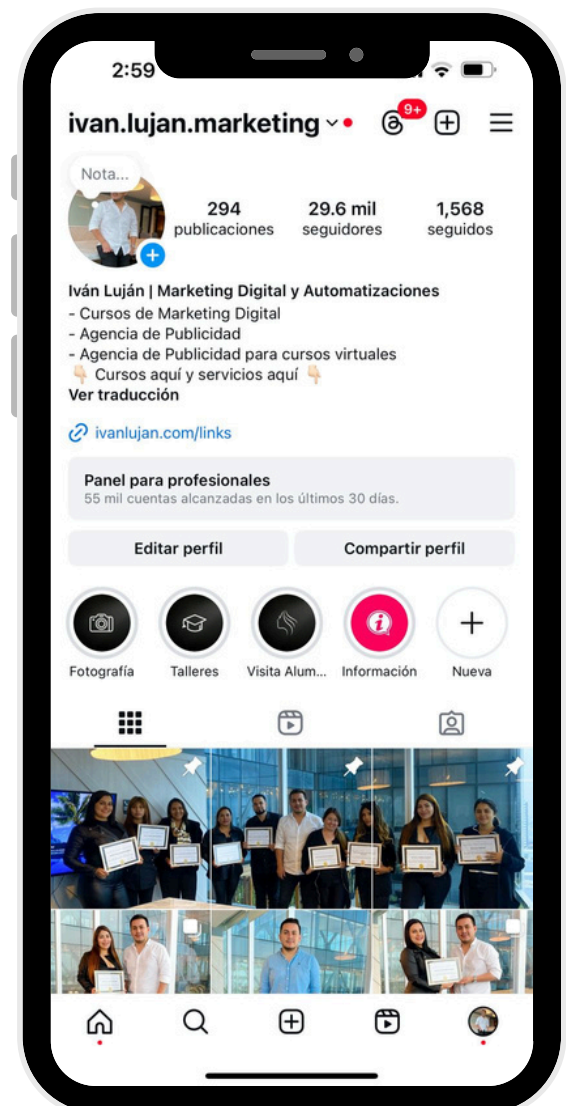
2:59

ivan.lujan.marketing

9+

Nota...

294
publicaciones

29.6 mil
seguidores

1,568
seguidos

Iván Luján | Marketing Digital y Automatizaciones
- Cursos de Marketing Digital
- Agencia de Publicidad
- Agencia de Publicidad para cursos virtuales
👇🏻 Cursos aquí y servicios aquí 👇🏻
Ver traducción

ivanlujan.com/links

Panel para profesionales
55 mil cuentas alcanzadas en los últimos 30 días.

Editar perfil

Compartir perfil

Fotografía

Talleres

Visita Alum...

Información

Nueva